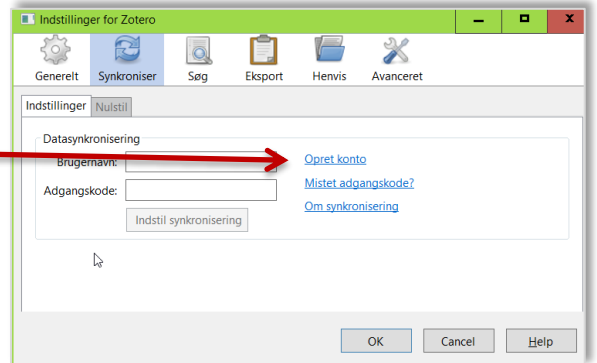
Indstillinger for Zotero

Generelt
Synkroniser
Søg
Eksport
Henvis
Avanceret

Indstillinger
Nulstil

Datasynkronisering
Brugernavn:
Adgangskode:
Indstil synkronisering

Opret konto
Mistet adgangskode?
Om synkronisering

OK
Cancel
Help